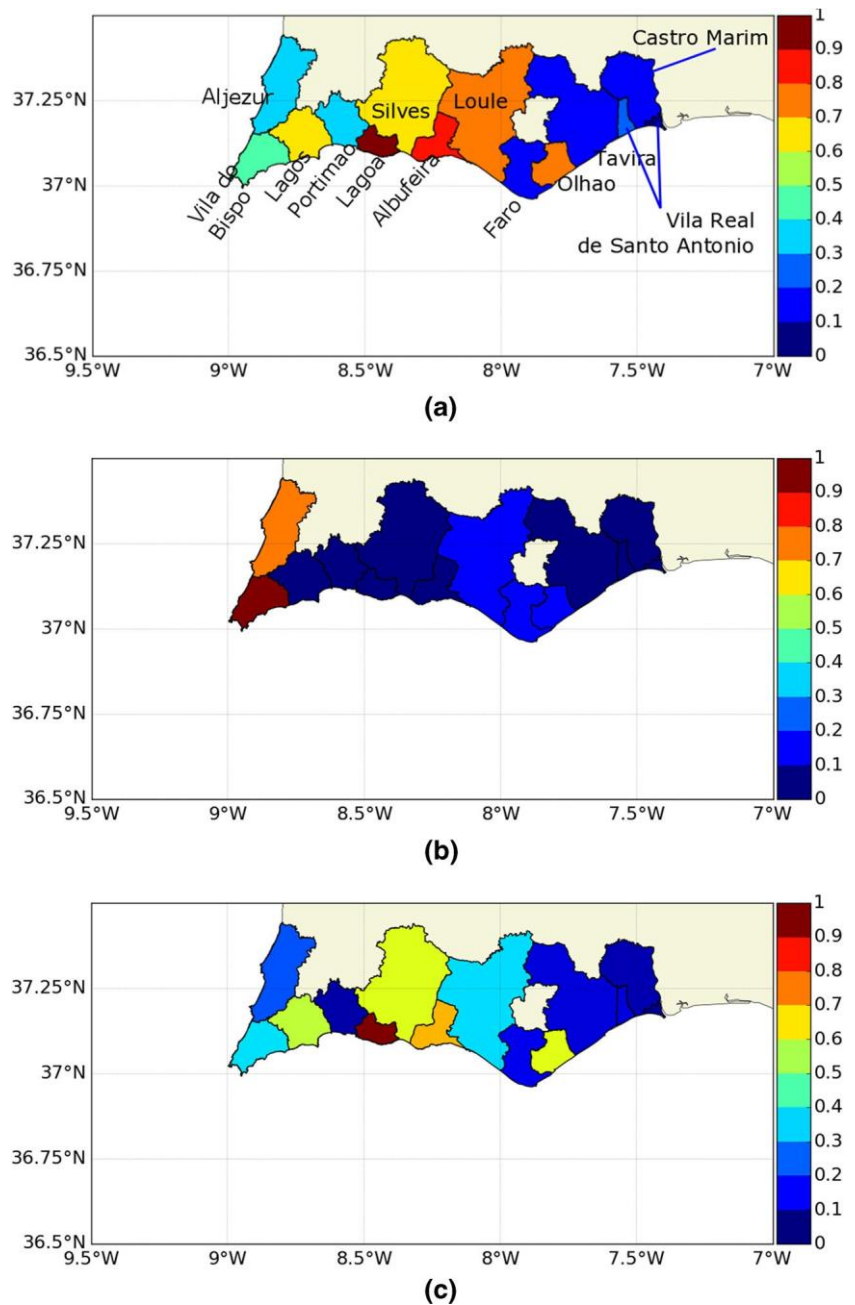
Castro Marim
Aljezur
Silves
Loule
Vila do Bispo
Lagos
Portimao
Lagoa
Albufeira
Faro
Olhao
Tavira
Vila Real de Santo Antonio

37.25°N
37°N
36.75°N
36.5°N
9.5°W
9°W
8.5°W
8°W
7.5°W
7°W

1
0.9
0.8
0.7
0.6
0.5
0.4
0.3
0.2
0.1
0

(a)

37.25°N
37°N
36.75°N
36.5°N
9.5°W
9°W
8.5°W
8°W
7.5°W
7°W

1
0.9
0.8
0.7
0.6
0.5
0.4
0.3
0.2
0.1
0

(b)

37.25°N
37°N
36.75°N
36.5°N
9.5°W
9°W
8.5°W
8°W
7.5°W
7°W

1
0.9
0.8
0.7
0.6
0.5
0.4
0.3
0.2
0.1
0

(c)